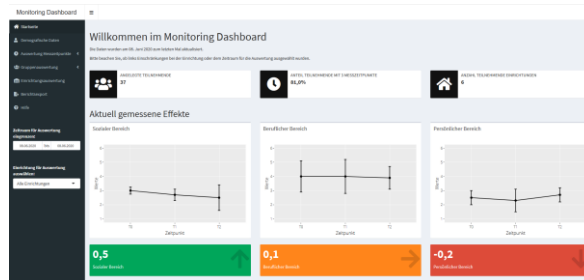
Monitoring Dashboard ≡

Startseite
Demografische Daten
Auswertung Messzeitpunkte
Gruppenauswertung
Einrichtungsauswertung
Verlaufsreport
Hilfe

Zeitraum für Auswertung eingrenzen:
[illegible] bis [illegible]

Einrichtung für Auswertung auswählen:
Alle Einrichtungen

Willkommen im Monitoring Dashboard

Die Daten wurden am 09. Juni 2020 zum letzten Mal aktualisiert.

Bitte beachten Sie, dass Einschränkungen bei der Einrichtung oder dem Zeitraum für die Auswertung ausgewählt wurden.

ANGELEGTE TEILNEHMENDE
37

ANTEIL TEILNEHMENDE MIT 3 MESSZEITPUNKTE
81,0%

ANZAHL TEILNEHMENDE EINRICHTUNGEN
6

Aktuell gemessene Effekte

Sozialer Bereich

Wert
T0 T1 T2
Zeitpunkt

Beruflicher Bereich

Wert
T0 T1 T2
Zeitpunkt

Persönlicher Bereich

Wert
T0 T1 T2
Zeitpunkt

0,5
Sozialer Bereich

0,1
Beruflicher Bereich

-0,2
Persönlicher Bereich